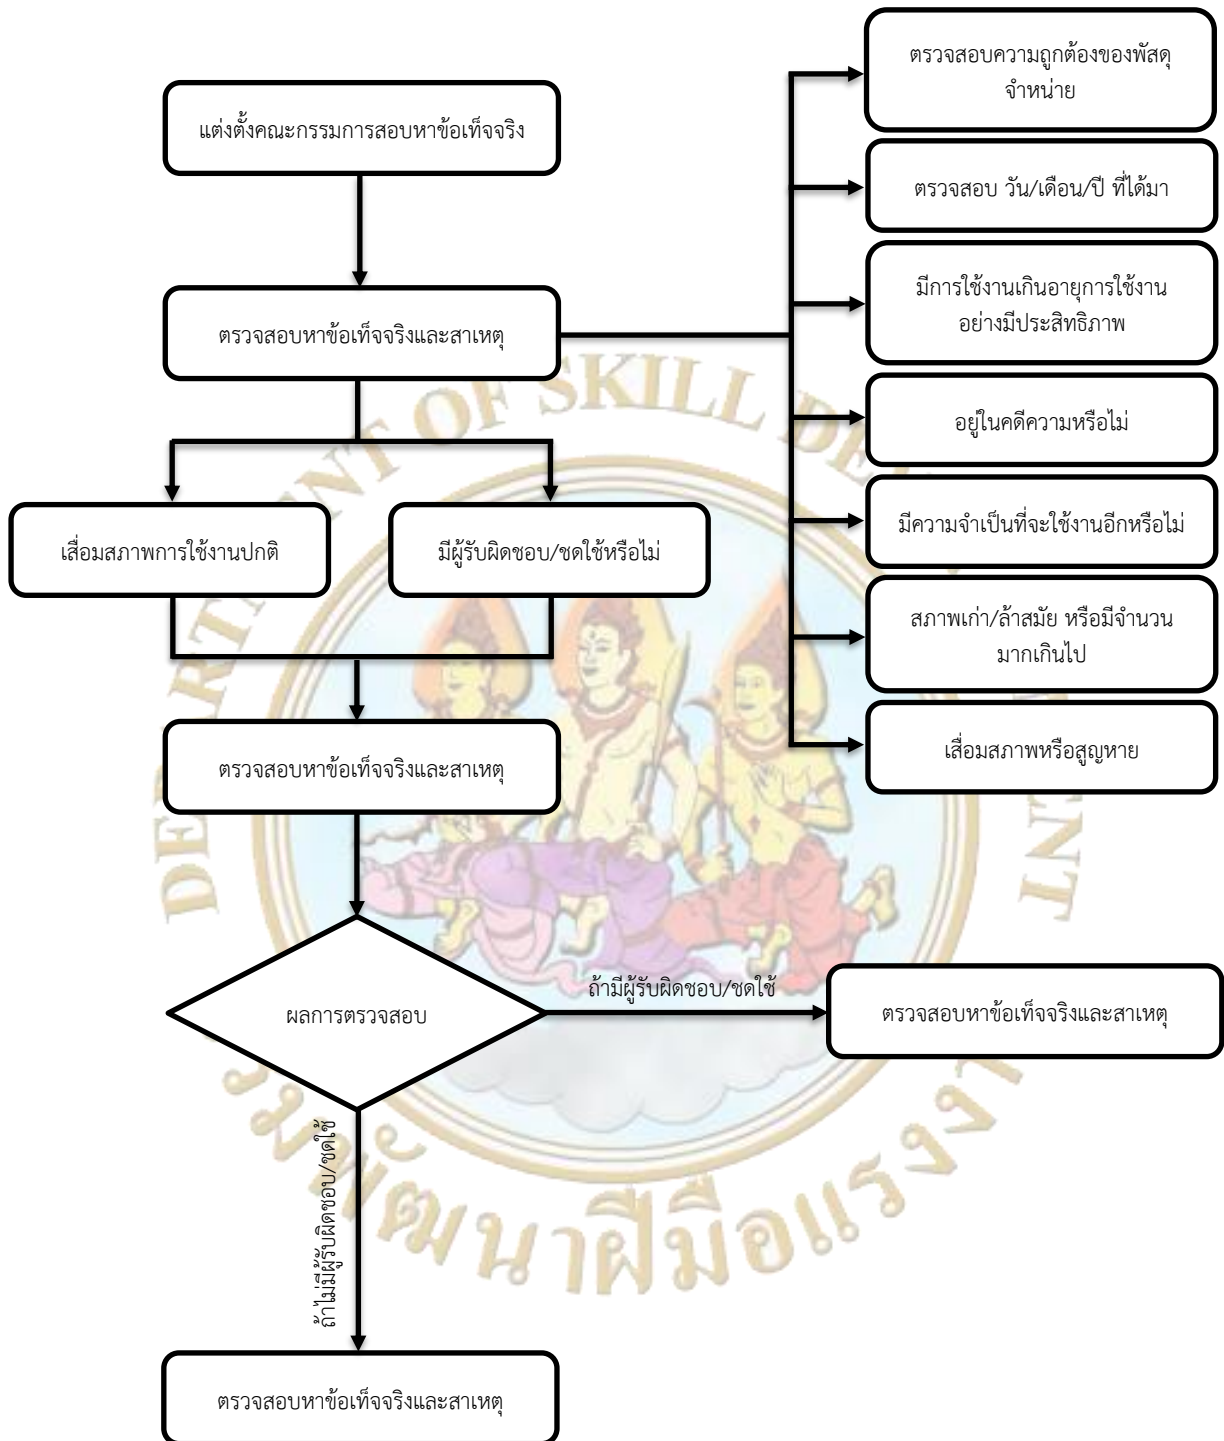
แต่งตั้งคณะกรรมการสอบหาข้อเท็จจริง

ตรวจสอบหาข้อเท็จจริงและสาเหตุ

ตรวจสอบความถูกต้องของพัสดุจำหน่าย

ตรวจสอบ วัน/เดือน/ปี ที่ได้มา

มีการใช้งานเกินอายุการใช้งานอย่างมีประสิทธิภาพ

อยู่ในคดีความหรือไม่

มีความจำเป็นที่จะใช้งานอีกหรือไม่

สภาพเก่า/ล้าสมัย หรือมีจำนวนมากเกินไป

เสื่อมสภาพหรือสูญหาย

เสื่อมสภาพการใช้งานปกติ

มีผู้รับผิดชอบ/ชดใช้หรือไม่

ตรวจสอบหาข้อเท็จจริงและสาเหตุ

ผลการตรวจสอบ

ถ้ามีผู้รับผิดชอบ/ชดใช้

ตรวจสอบหาข้อเท็จจริงและสาเหตุ

ถ้าไม่มีผู้รับผิดชอบ/ชดใช้

ตรวจสอบหาข้อเท็จจริงและสาเหตุ

DEPARTMENT OF SKILL DEVELOPMENT

กรมพัฒนาฝีมือแรงงาน